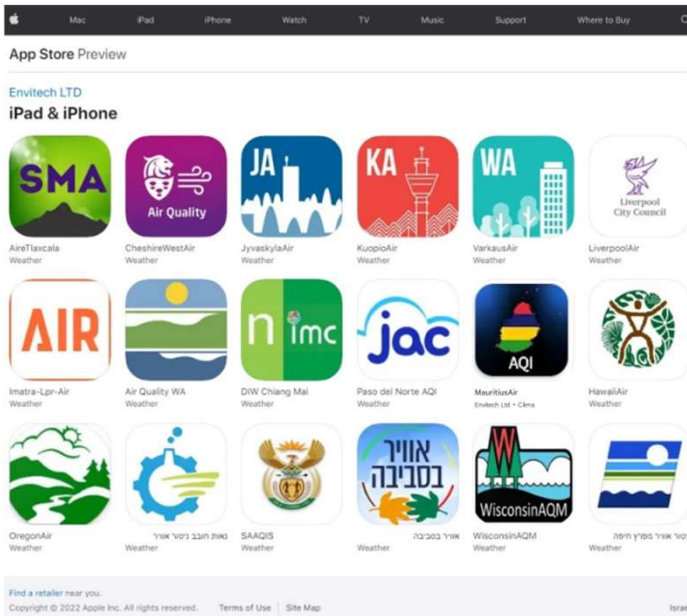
Mac iPad iPhone Watch TV Music Support Where to Buy

App Store Preview

Envitech LTD

iPad & iPhone

SMA
AireTlaxcala
Weather

Air Quality
CheshireWestAir
Weather

JA
JyvaskylaAir
Weather

KA
KuopioAir
Weather

WA
VarkausAir
Weather

Liverpool City Council
LiverpoolAir
Weather

AIR
Imatra-Lpr-Air
Weather

Air Quality WA
Weather

n imc
DIW Chiang Mai
Weather

jac
Paso del Norte AQI
Weather

AQI
MauritiusAir
Envitech Ltd • Clima

HawaiiAir
Weather

OregonAir
Weather

נאות חובב ניטור אוויר
Weather

SAAQIS
Weather

אוויר בסביבה
אוויר בסביבה
Weather

WisconsinAQM
WisconsinAQM
Weather

ניטור אוויר מפרץ חיפה
Weather

Find a retailer near you.

Copyright © 2022 Apple Inc. All rights reserved. Terms of Use | Site Map

Israe